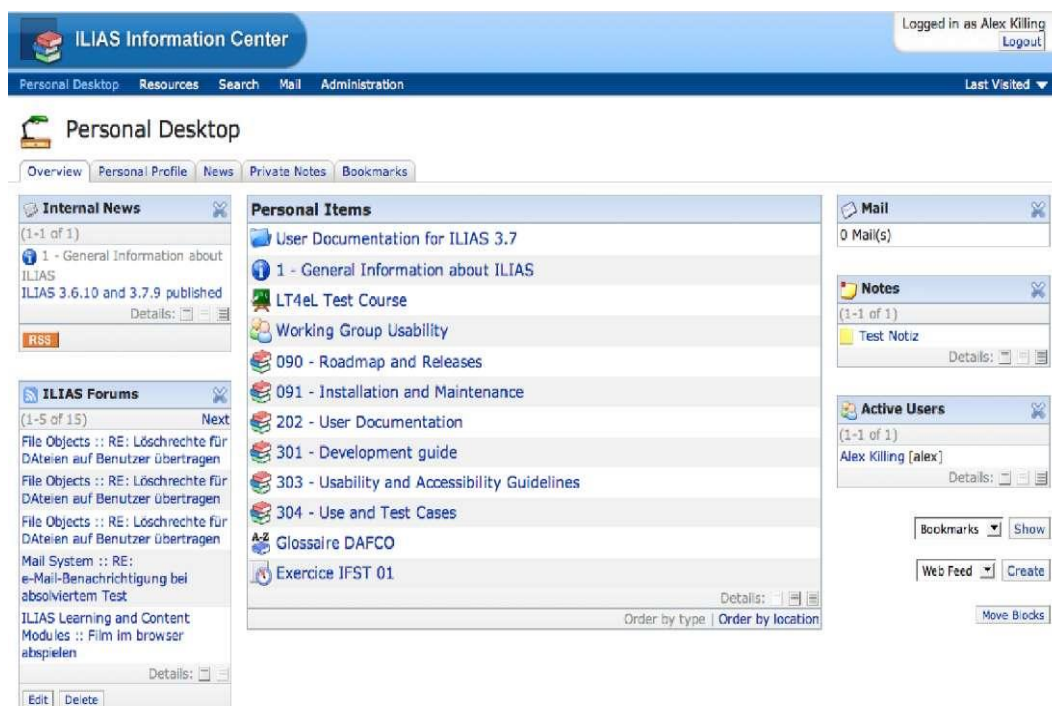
ILIAS Information Center

Logged in as Alex Killing
Logout

Personal Desktop Resources Search Mail Administration

Last Visited

Personal Desktop

Overview | Personal Profile | News | Private Notes | Bookmarks

Internal News
(1-1 of 1)
1 - General Information about ILIAS
ILIAS 3.6.10 and 3.7.9 published
Details:
RSS

ILIAS Forums
(1-5 of 15) Next
File Objects :: RE: Löschrechte für DAteien auf Benutzer übertragen
File Objects :: RE: Löschrechte für DAteien auf Benutzer übertragen
File Objects :: RE: Löschrechte für DAteien auf Benutzer übertragen
Mail System :: RE: e-Mail-Benachrichtigung bei absolviertem Test
ILIAS Learning and Content Modules :: Film im browser abspielen
Details:
Edit Delete

Personal Items
User Documentation for ILIAS 3.7
1 - General Information about ILIAS
LT4eL Test Course
Working Group Usability
090 - Roadmap and Releases
091 - Installation and Maintenance
202 - User Documentation
301 - Development guide
303 - Usability and Accessibility Guidelines
304 - Use and Test Cases
Glossaire DAFCO
Exercice IFST 01
Details:
Order by type | Order by location

Mail
0 Mail(s)

Notes
(1-1 of 1)
Test Notiz
Details:

Active Users
(1-1 of 1)
Alex Killing [alex]
Details:

Bookmarks Show

Web Feed Create

Move Blocks